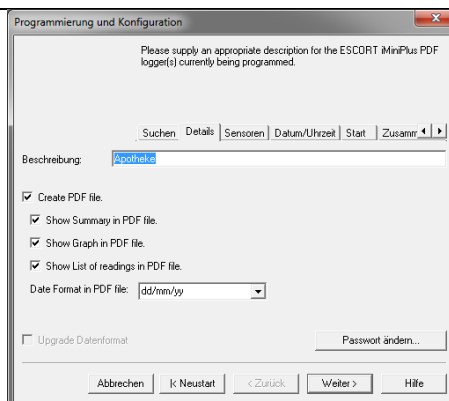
Programmierung und Konfiguration

Please supply an appropriate description for the ESCORT iMiniPlus PDF logger(s) currently being programmed.

Suchen | Details | Sensoren | Datum/Uhrzeit | Start | Zusamm

Beschreibung: Apotheke

Create PDF file.

Show Summary in PDF file.

Show Graph in PDF file.

Show List of readings in PDF file.

Date Format in PDF file: dd/mm/yy

Upgrade Datenformat

Passwort ändern...

Abbrechen | |< Neustart | < Zurück | Weiter > | Hilfe